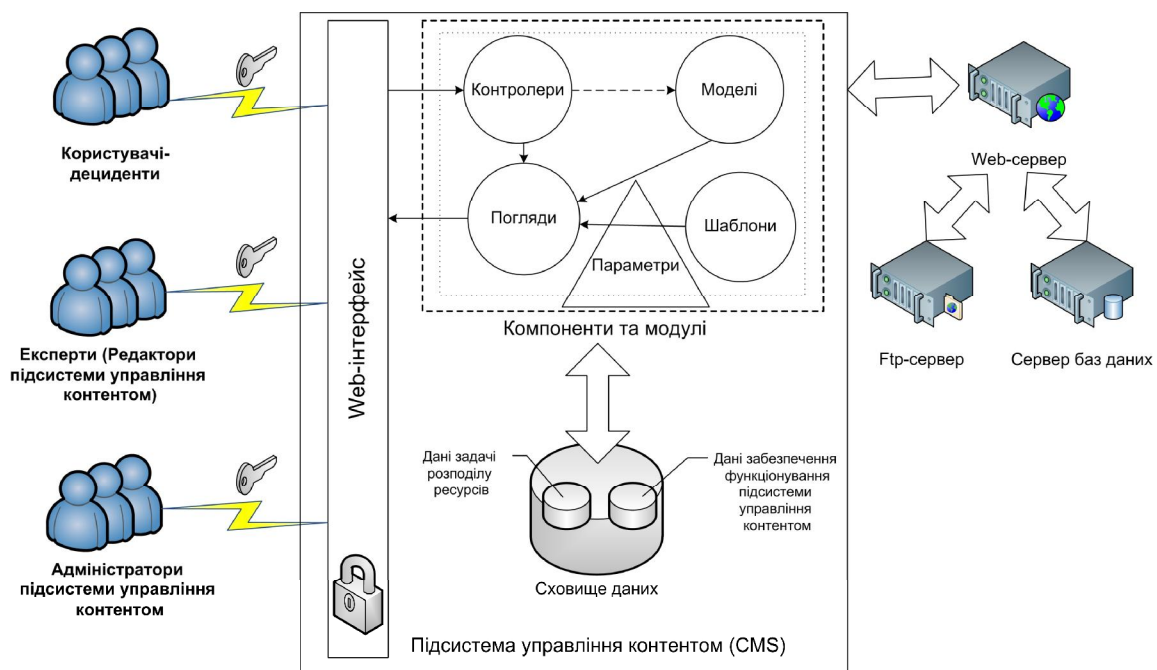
Користувачі-дециденти

Експерти (Редактори підсистеми управління контентом)

Адміністратори підсистеми управління контентом

Web-інтерфейс

Контролери

Моделі

Погляди

Шаблони

Параметри

Компоненти та модулі

Дані задачі розподілу ресурсів

Дані забезпечення функціонування підсистеми управління контентом

Сховище даних

Підсистема управління контентом (CMS)

Web-сервер

Ftp-сервер

Сервер баз даних